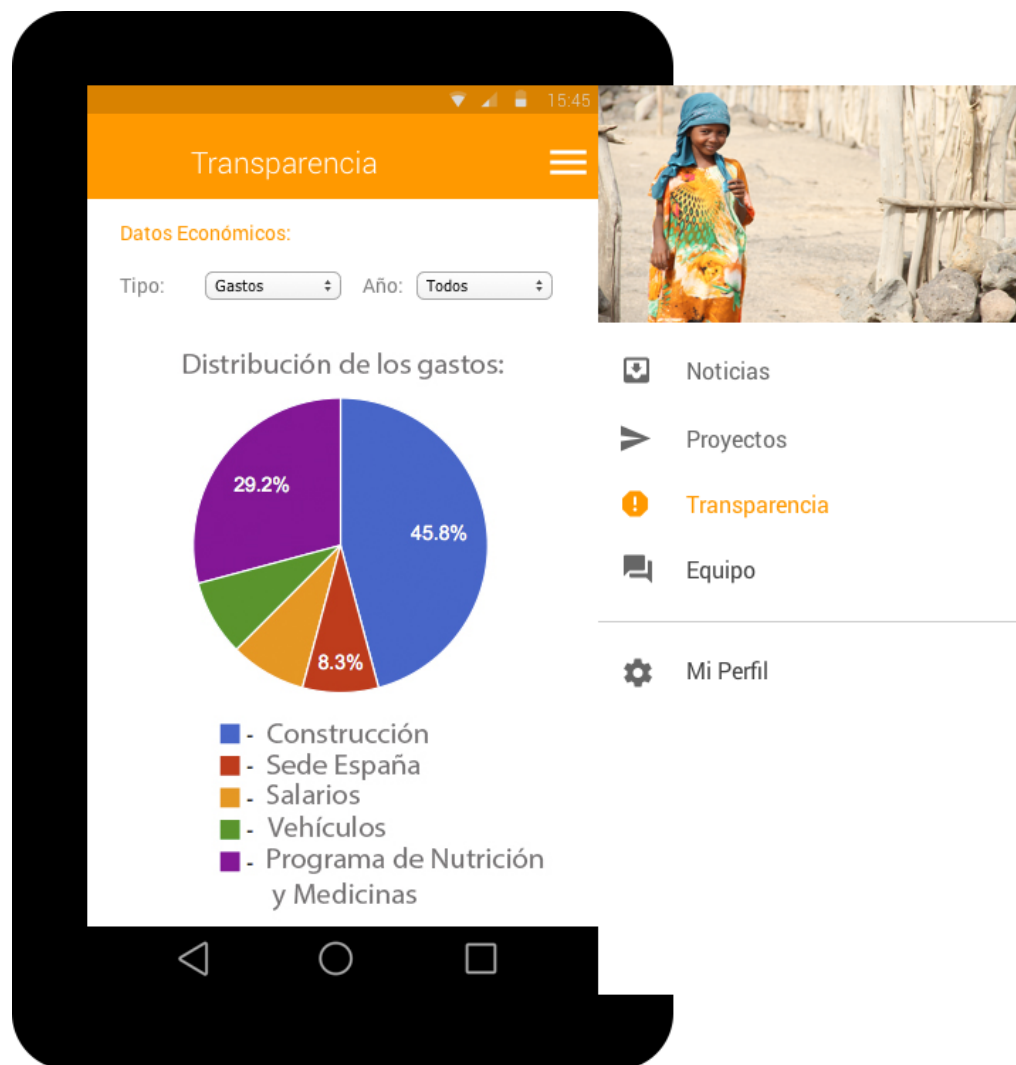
15:45

Transparencia

Datos Económicos:

Tipo: Gastos Año: Todos

Distribución de los gastos:

29.2%
45.8%
8.3%

- Construcción
- Sede España
- Salarios
- Vehículos
- Programa de Nutrición y Medicinas

Noticias
Proyectos
Transparencia
Equipo
Mi Perfil